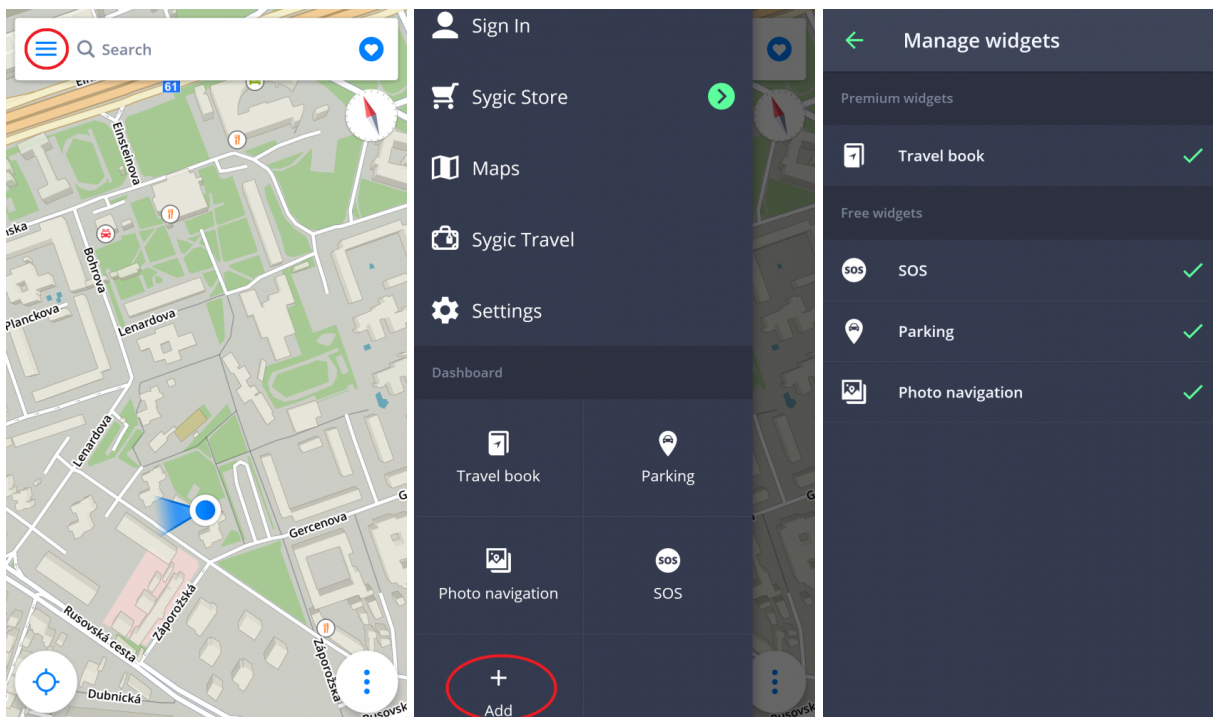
Search

61

Einsteinova

Bohrova

Planckova

Lenardova

Lenardova

Gercenova

Rusovská cesta

Záporožská

Záporožská

Dubnická

Sign In

Sygic Store

Maps

Sygic Travel

Settings

Dashboard

Travel book

Parking

Photo navigation

SOS

+
Add

Manage widgets

Premium widgets

Travel book

Free widgets

SOS

Parking

Photo navigation